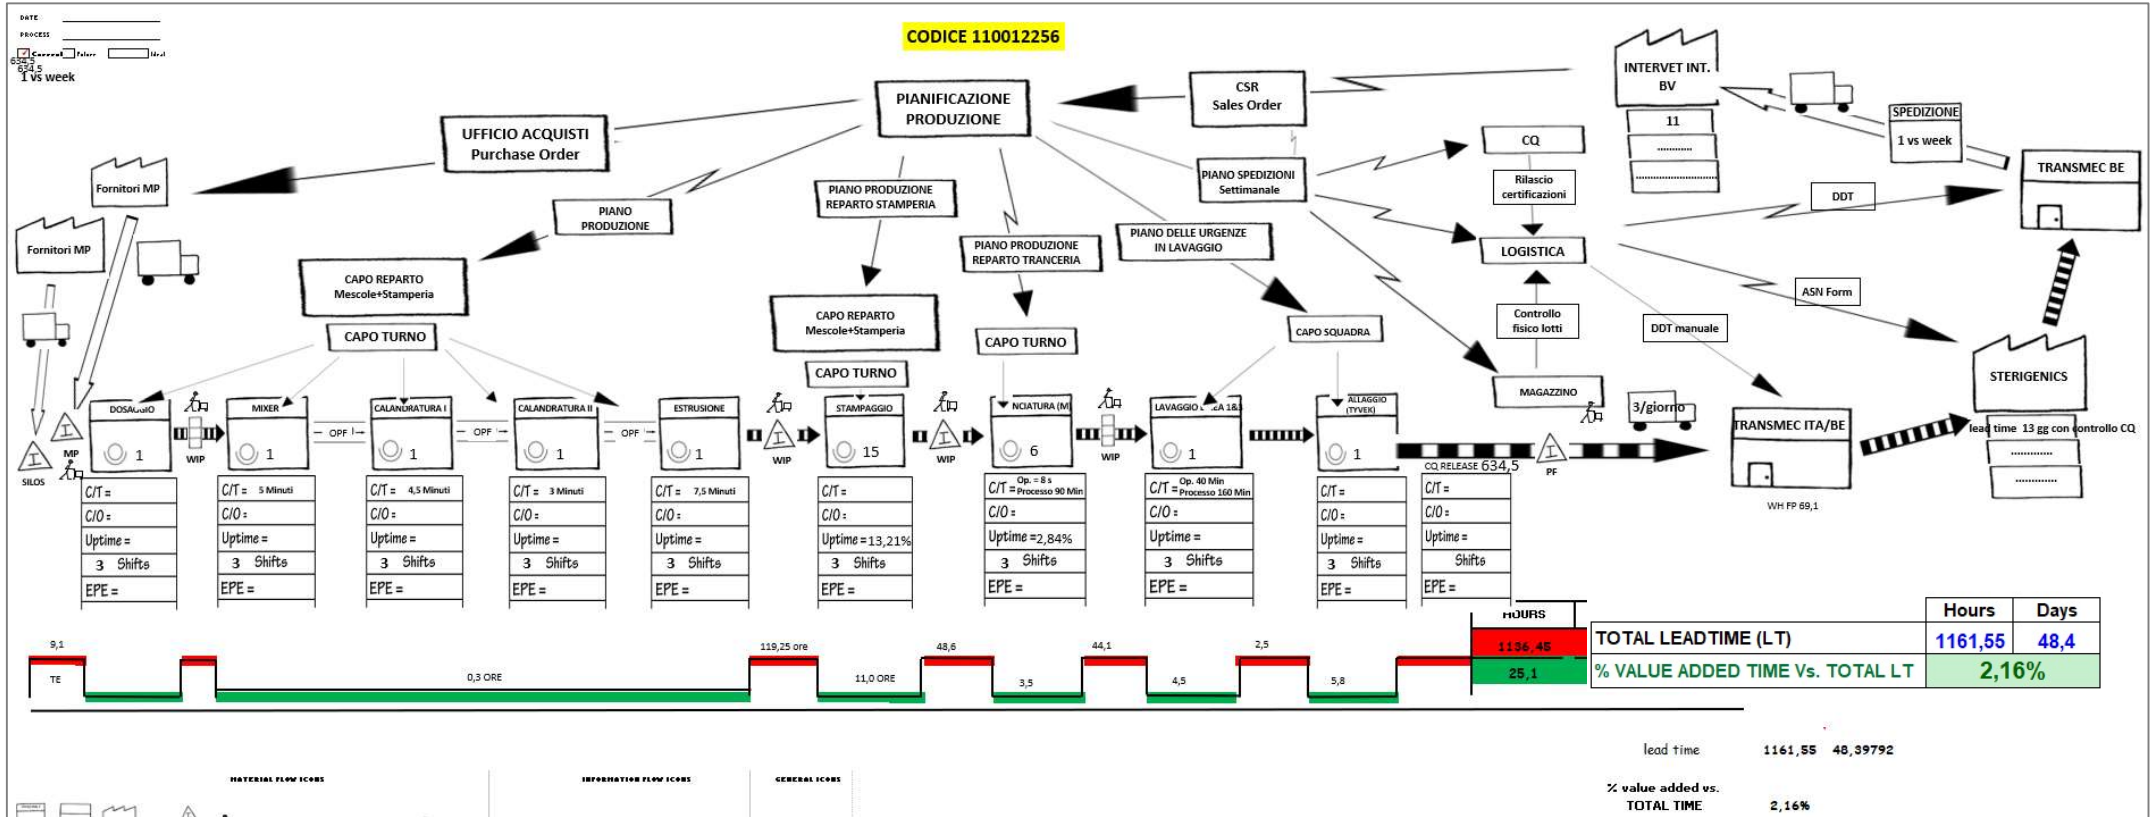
DATE
PROCESS
Current Future Ideal
634,5
634,5
1 vs week

CODICE 110012256

PIANIFICAZIONE PRODUZIONE

CSR
Sales Order

INTERVET INT. BV

11
............
...................

SPEDIZIONE
1 vs week

TRANSMEC BE

UFFICIO ACQUISTI
Purchase Order

Fornitori MP

Fornitori MP

PIANO PRODUZIONE

PIANO PRODUZIONE REPARTO STAMPERIA

PIANO SPEDIZIONI Settimanale

CQ

Rilascio certificazioni

DDT

LOGISTICA

PIANO PRODUZIONE REPARTO TRANCERIA

PIANO DELLE URGENZE IN LAVAGGIO

ASN Form

CAPO REPARTO Mescole+Stamperia

CAPO TURNO

CAPO REPARTO Mescole+Stamperia

CAPO TURNO

CAPO TURNO

CAPO SQUADRA

Controllo fisico lotti

DDT manuale

STERIGENICS

MAGAZZINO

3/giorno

TRANSMEC ITA/BE

lead time 13 gg con controllo CQ
.............
.............

WH FP 69,1

SILOS
MP
WIP
WIP
WIP
WIP
PF
OPF
OPF
OPF

DOSAGGIO 1
C/T =
C/O =
Uptime =
3 Shifts
EPE =

MIXER 1
C/T = 5 Minuti
C/O =
Uptime =
3 Shifts
EPE =

CALANDRATURA I 1
C/T = 4,5 Minuti
C/O =
Uptime =
3 Shifts
EPE =

CALANDRATURA II 1
C/T = 3 Minuti
C/O =
Uptime =
3 Shifts
EPE =

ESTRUSIONE 1
C/T = 7,5 Minuti
C/O =
Uptime =
3 Shifts
EPE =

STAMPAGGIO 15
C/T =
C/O =
Uptime = 13,21%
3 Shifts
EPE =

NCIATURA (M) 6
C/T = Op. = 8 s Processo 90 Min
C/O =
Uptime = 2,84%
3 Shifts
EPE =

LAVAGGIO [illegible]A 1&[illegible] 1
C/T = Op. 40 Min Processo 160 Min
C/O =
Uptime =
3 Shifts
EPE =

ALLAGGIO (TYVEK) 1
C/T =
C/O =
Uptime =
3 Shifts
EPE =

CQ RELEASE 634,5
C/T =
C/O =
Uptime =
Shifts
EPE =

9,1
TE
0,3 ORE
119,25 ore
11,0 ORE
48,6
3,5
44,1
4,5
2,5
5,8

| HOURS |
|---|
| 1136,45 |
| 25,1 |

| | Hours | Days |
|---|---|---|
| TOTAL LEADTIME (LT) | 1161,55 | 48,4 |
| % VALUE ADDED TIME Vs. TOTAL LT | 2,16% | |

lead time 1161,55 48,39792

% value added vs. TOTAL TIME 2,16%

MATERIAL FLOW ICONS
INFORMATION FLOW ICONS
GENERAL ICONS